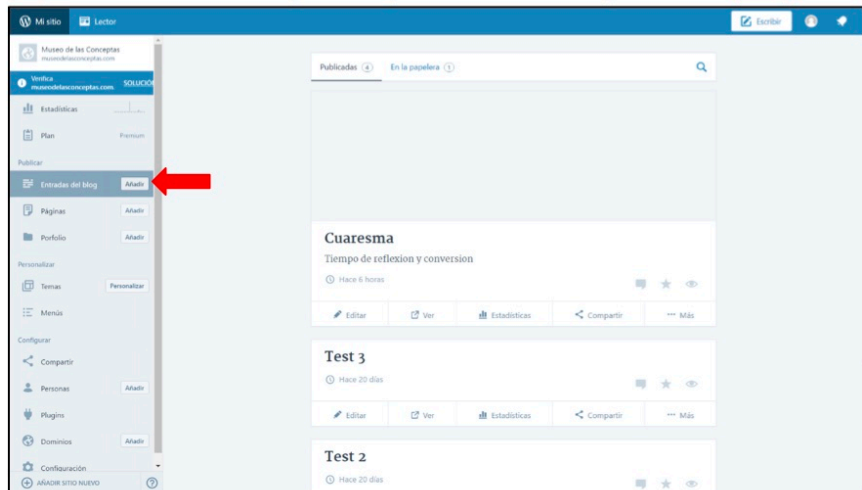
Mi sitio Lector Escribir

Museo de las Conceptas
museodelasconceptas.com

Verifica museodelasconceptas.com SOLUCIÓ

Estadísticas

Plan Premium

Publicar

Entradas del blog Añadir

Páginas Añadir

Porfolio Añadir

Personalizar

Temas Personalizar

Menús

Configurar

Compartir

Personas Añadir

Plugins

Dominios Añadir

Configuración

AÑADIR SITIO NUEVO

Publicadas 4 En la papelera 1

Cuaresma

Tiempo de reflexion y conversion

Hace 6 horas

Editar Ver Estadísticas Compartir Más

Test 3

Hace 20 días

Editar Ver Estadísticas Compartir Más

Test 2

Hace 20 días